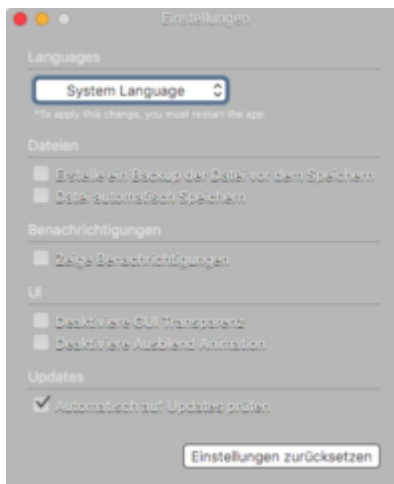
Einstellungen

Languages

System Language

*To apply this change, you must restart the app

Dateien

Erstelle ein Backup der Datei vor dem Speichern

Datei automatisch Speichern

Benachrichtigungen

Zeige Benachrichtigungen

UI

Deaktiviere GUI Transparenz

Deaktiviere Ausblend Animation

Updates

Automatisch auf Updates prüfen

Einstellungen zurücksetzen